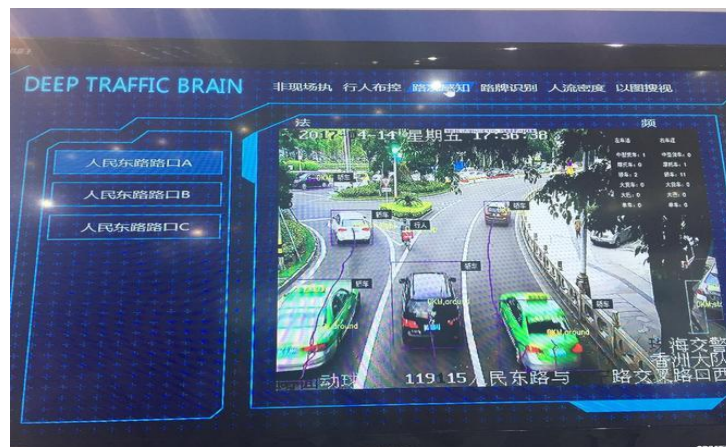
DEEP TRAFFIC BRAIN

非现场执 行人布控 路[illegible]知 路牌识别 人流密度 以图搜视

人民东路路口A

人民东路路口B

人民东路路口C

法 频

2017-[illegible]-14 星期五 17:36:36

轿车

轿车

行人

轿车

轿车

轿车

轿车

轿车

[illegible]动球 119 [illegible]15 人民东路与 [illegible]路交叉路口西

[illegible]海交警
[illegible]州大队